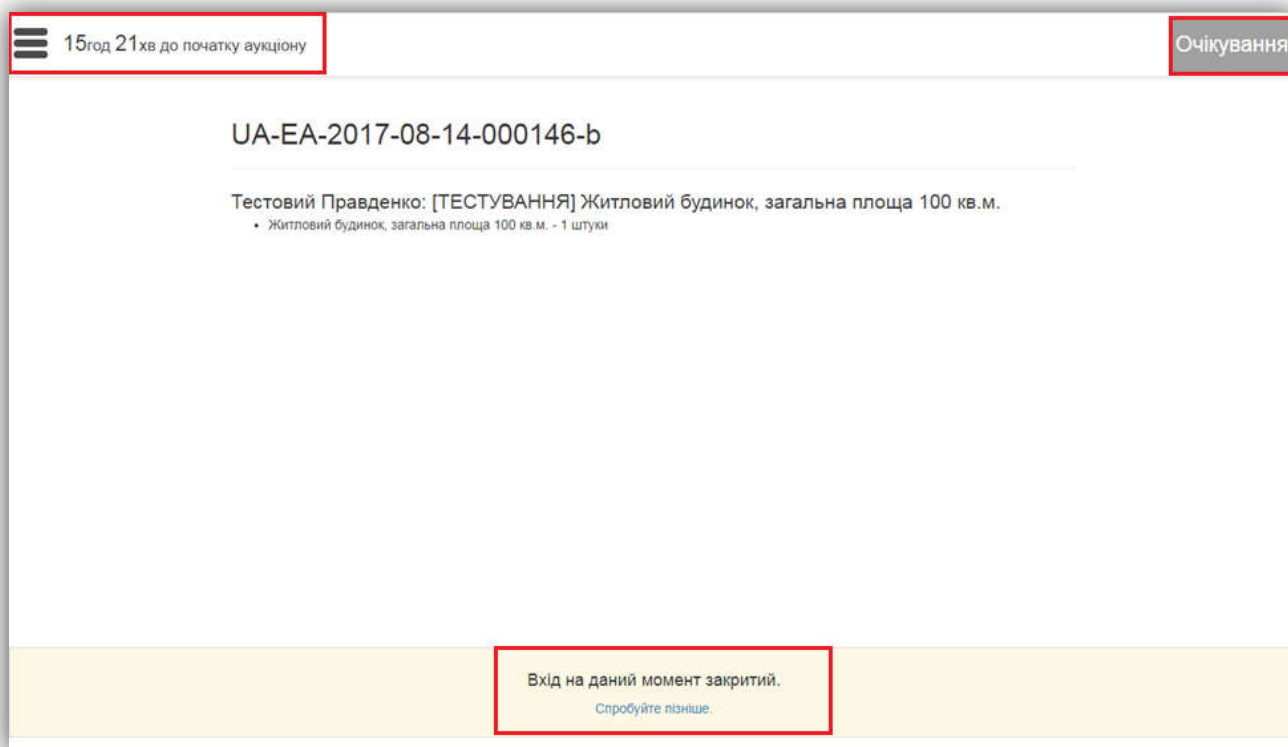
15год 21хв до початку аукціону

Очікування

UA-EA-2017-08-14-000146-b

Тестовий Правденко: [ТЕСТУВАННЯ] Житловий будинок, загальна площа 100 кв.м.

- Житловий будинок, загальна площа 100 кв.м. - 1 штуки

Вхід на даний момент закритий.

Спробуйте пізніше.